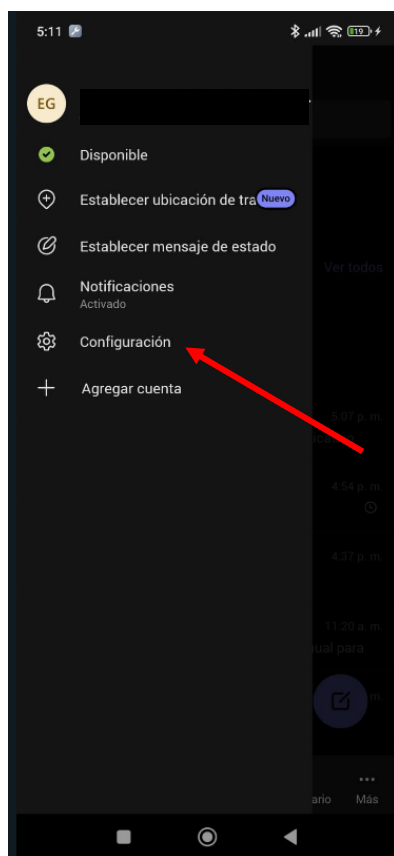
5:11

EG

Disponible

Establecer ubicación de tra Nuevo

Establecer mensaje de estado

Ver todos

Notificaciones
Activado

Configuración

Agregar cuenta

5:07 p. m.

4:54 p. m.

4:37 p. m.

11:20 a. m.
ual para

ario

Más